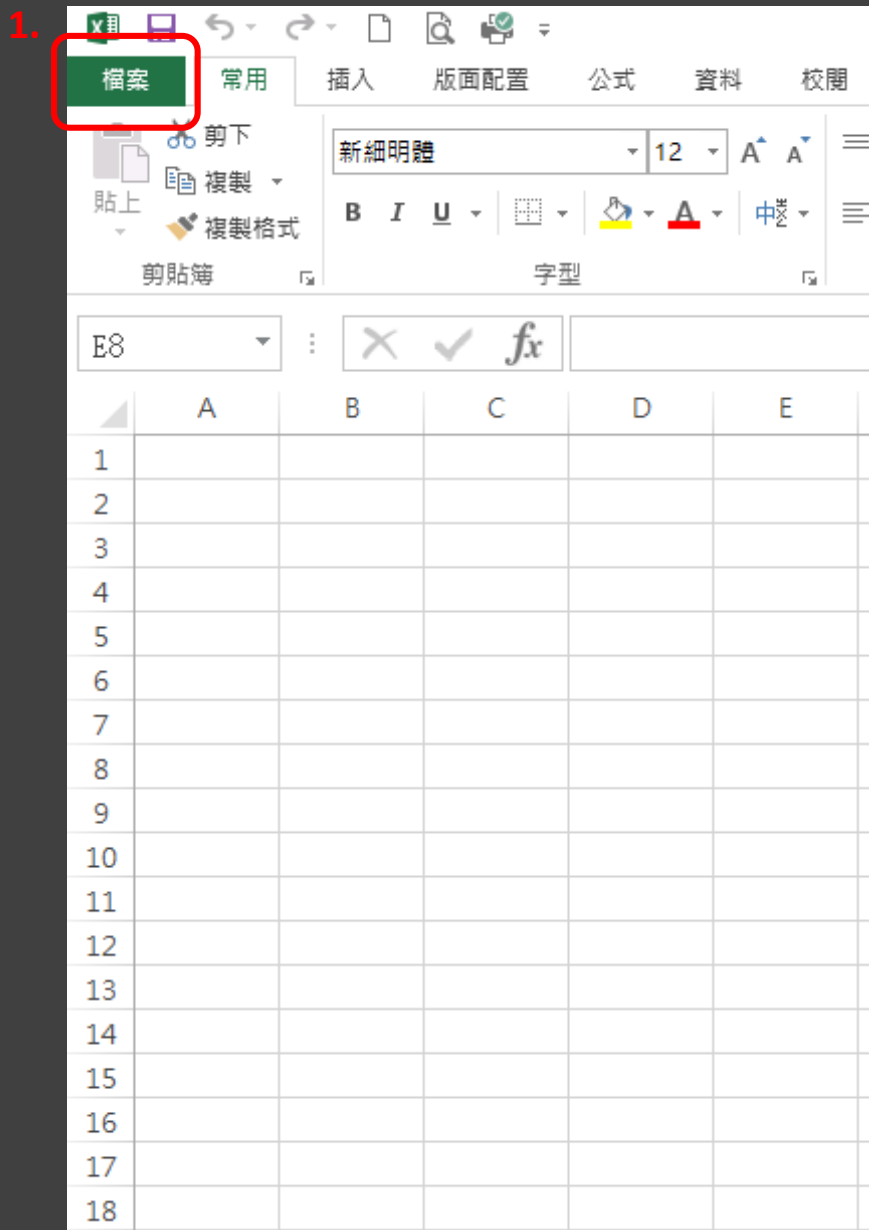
1.

檔案 常用 插入 版面配置 公式 資料 校閱

剪下
複製
複製格式
貼上
剪貼簿

新細明體 12 A A
B I U
字型

E8 fx

| | A | B | C | D | E |
|---|---|---|---|---|---|
| 1 | | | | | |
| 2 | | | | | |
| 3 | | | | | |
| 4 | | | | | |
| 5 | | | | | |
| 6 | | | | | |
| 7 | | | | | |
| 8 | | | | | |
| 9 | | | | | |
| 10 | | | | | |
| 11 | | | | | |
| 12 | | | | | |
| 13 | | | | | |
| 14 | | | | | |
| 15 | | | | | |
| 16 | | | | | |
| 17 | | | | | |
| 18 | | | | | |